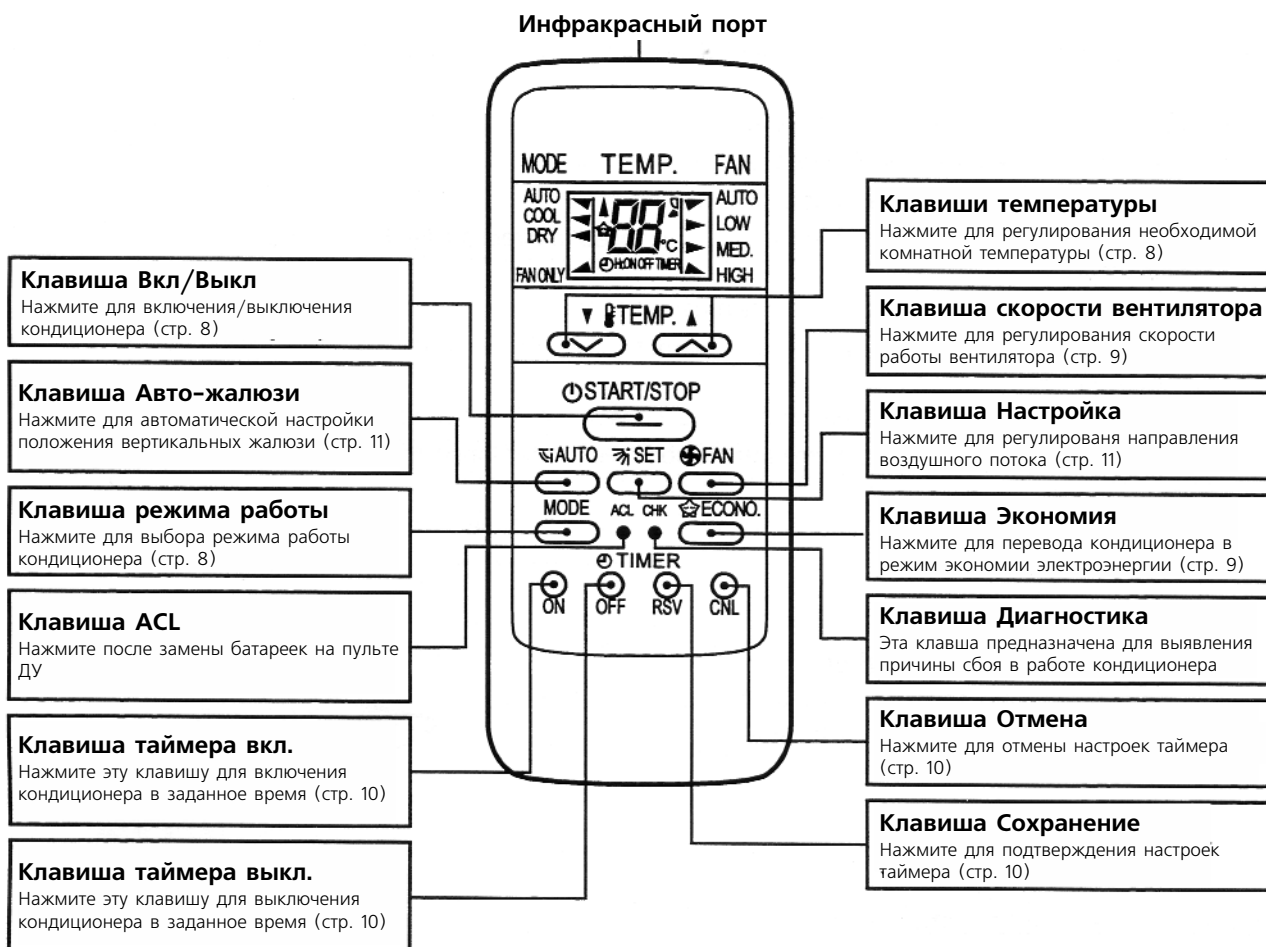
Инфракрасный порт

MODE TEMP. FAN

AUTO COOL DRY FAN ONLY

88 °C

H.ON OFF TIMER

AUTO LOW MED. HIGH

▼ TEMP. ▲

START/STOP

AUTO SET FAN

MODE ACL CHK ECONO.

TIMER

ON OFF RSV CNL

Клавиша Вкл/Выкл
Нажмите для включения/выключения кондиционера (стр. 8)

Клавиша Авто-жалюзи
Нажмите для автоматической настройки положения вертикальных жалюзи (стр. 11)

Клавиша режима работы
Нажмите для выбора режима работы кондиционера (стр. 8)

Клавиша ACL
Нажмите после замены батареек на пульте ДУ

Клавиша таймера вкл.
Нажмите эту клавишу для включения кондиционера в заданное время (стр. 10)

Клавиша таймера выкл.
Нажмите эту клавишу для выключения кондиционера в заданное время (стр. 10)

Клавиши температуры
Нажмите для регулирования необходимой комнатной температуры (стр. 8)

Клавиша скорости вентилятора
Нажмите для регулирования скорости работы вентилятора (стр. 9)

Клавиша Настройка
Нажмите для регулированя направления воздушного потока (стр. 11)

Клавиша Экономия
Нажмите для перевода кондиционера в режим экономии электроэнергии (стр. 9)

Клавиша Диагностика
Эта клавша предназначена для выявления причины сбоя в работе кондиционера

Клавиша Отмена
Нажмите для отмены настроек таймера (стр. 10)

Клавиша Сохранение
Нажмите для подтверждения настроек таймера (стр. 10)